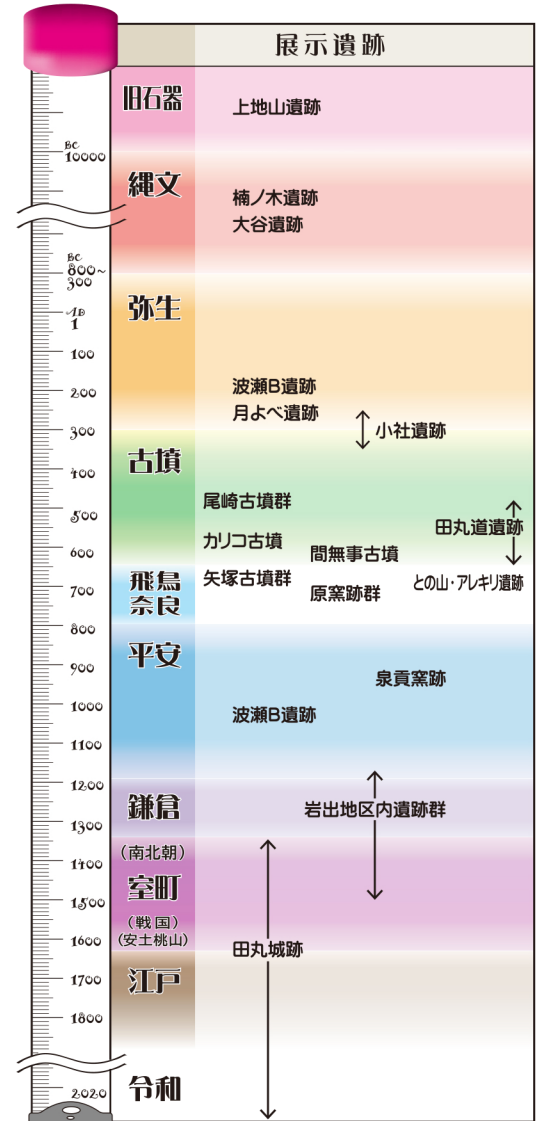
展示遺跡

BC 10000
BC 800~300
AD 1
100
200
300
400
500
600
700
800
900
1000
1100
1200
1300
1400
1500
1600
1700
1800
2020

旧石器
上地山遺跡

縄文
楠ノ木遺跡
大谷遺跡

弥生
波瀬B遺跡
月よべ遺跡
小社遺跡

古墳
尾崎古墳群
田丸道遺跡
カリコ古墳
間無事古墳

飛鳥 奈良
矢塚古墳群
原窯跡群
との山・アレキリ遺跡

平安
泉貢窯跡
波瀬B遺跡

鎌倉
岩出地区内遺跡群

(南北朝)
室町
(戦国)
(安土桃山)
田丸城跡

江戸

令和